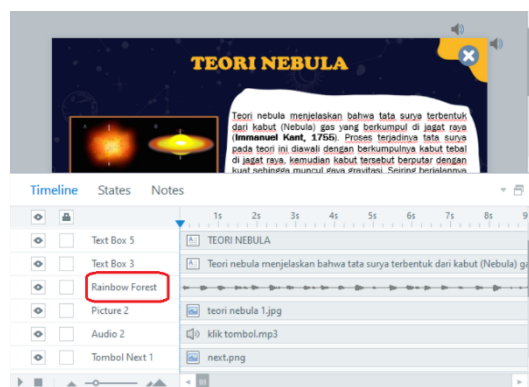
TEORI NEBULA

Teori nebula menjelaskan bahwa tata surya terbentuk dari kabut (Nebula) gas yang berkumpul di jagat raya (Immanuel Kant, 1755). Proses terjadinya tata surya pada teori ini diawali dengan berkumpulnya kabut tebal di jagat raya, kemudian kabut tersebut berputar dengan kuat sehingga muncul gaya gravitasi. Seiring berjalannya

Timeline States Notes

1s 2s 3s 4s 5s 6s 7s 8s 9

Text Box 5 TEORI NEBULA
Text Box 3 Teori nebula menjelaskan bahwa tata surya terbentuk dari kabut (Nebula) ga
Rainbow Forest
Picture 2 teori nebula 1.jpg
Audio 2 klik tombol.mp3
Tombol Next 1 next.png